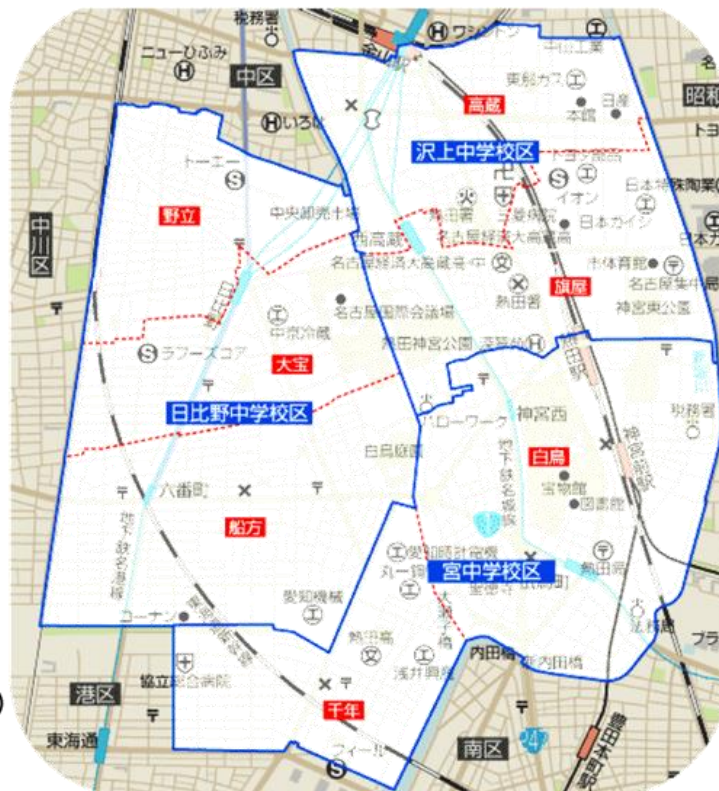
税務署
ニューひふみ
中区
いろは
ワシントン
高蔵
沢上中学校区
本陣
日産
昭和
東邦ガス
トーエー
野立
中央卸売市場
熱田署
イオン
日本特殊陶業
日本ガイシ
中川区
旗屋
名古屋国際会議場
熱田神宮公園
大宝
日比野中学校区
ラフーズコア
中京冷蔵
神宮東公園
熱田駅
ハローワーク
神宮西
白鳥
白鳥庭園
六番町
船方
宝物館
図書館
神宮前駅
宮中学校区
愛知機械
コーナン
千年
協立総合病院
港区
東海通
熱田高
浅井興産
内田橋
南区
フィール
法持寺